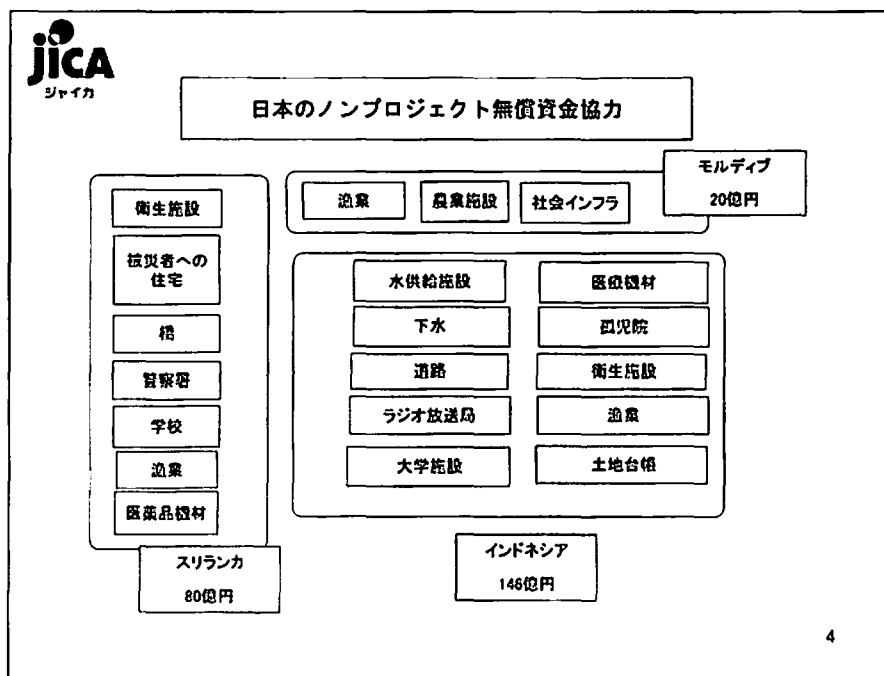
jiCA
ジャイカ

日本のノンプロジェクト無償資金協力

モルディブ
20億円

漁業
農業施設
社会インフラ

衛生施設
被災者への住宅
橋
警察署
学校
漁業
医薬品機材

スリランカ
80億円

水供給施設
医療機材
下水
孤児院
道路
衛生施設
ラジオ放送局
漁業
大学施設
土地台帳

インドネシア
146億円

4